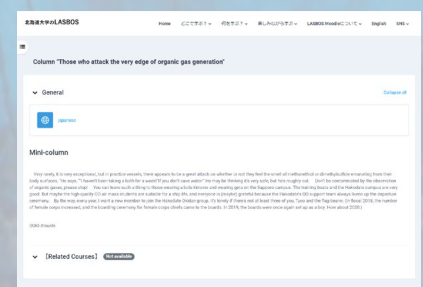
北海道大学のLASBOS

Home どこで学ぶ? 何を学ぶ? 楽しみながら学ぶ LASBOS Moodleについて English SNS

Column "Those who attack the very edge of organic gas generation"

General

Collapse all

Japanese

Mini-column

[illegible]

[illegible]

[Related Courses] Not available